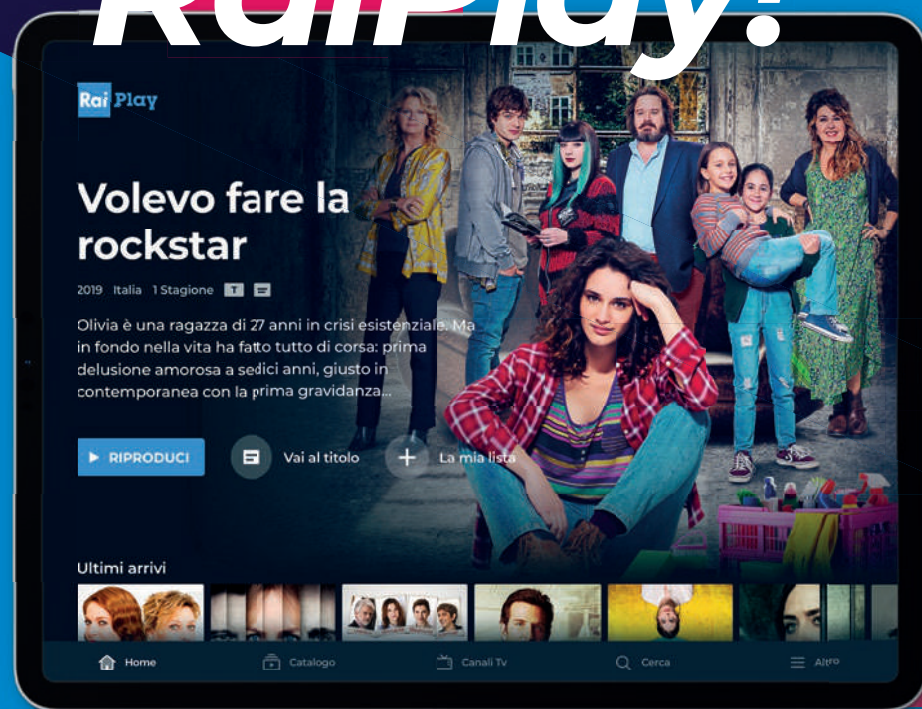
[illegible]

Rai Play

Volevo fare la rockstar

2019 Italia 1 Stagione T

Olivia è una ragazza di 27 anni in crisi esistenziale. Ma in fondo nella vita ha fatto tutto di corsa: prima delusione amorosa a sedici anni, giusto in contemporanea con la prima gravidanza...

RIPRODUCI

Vai al titolo

La mia lista

Ultimi arrivi

Home

Catalogo

Canali Tv

Cerca

Altro